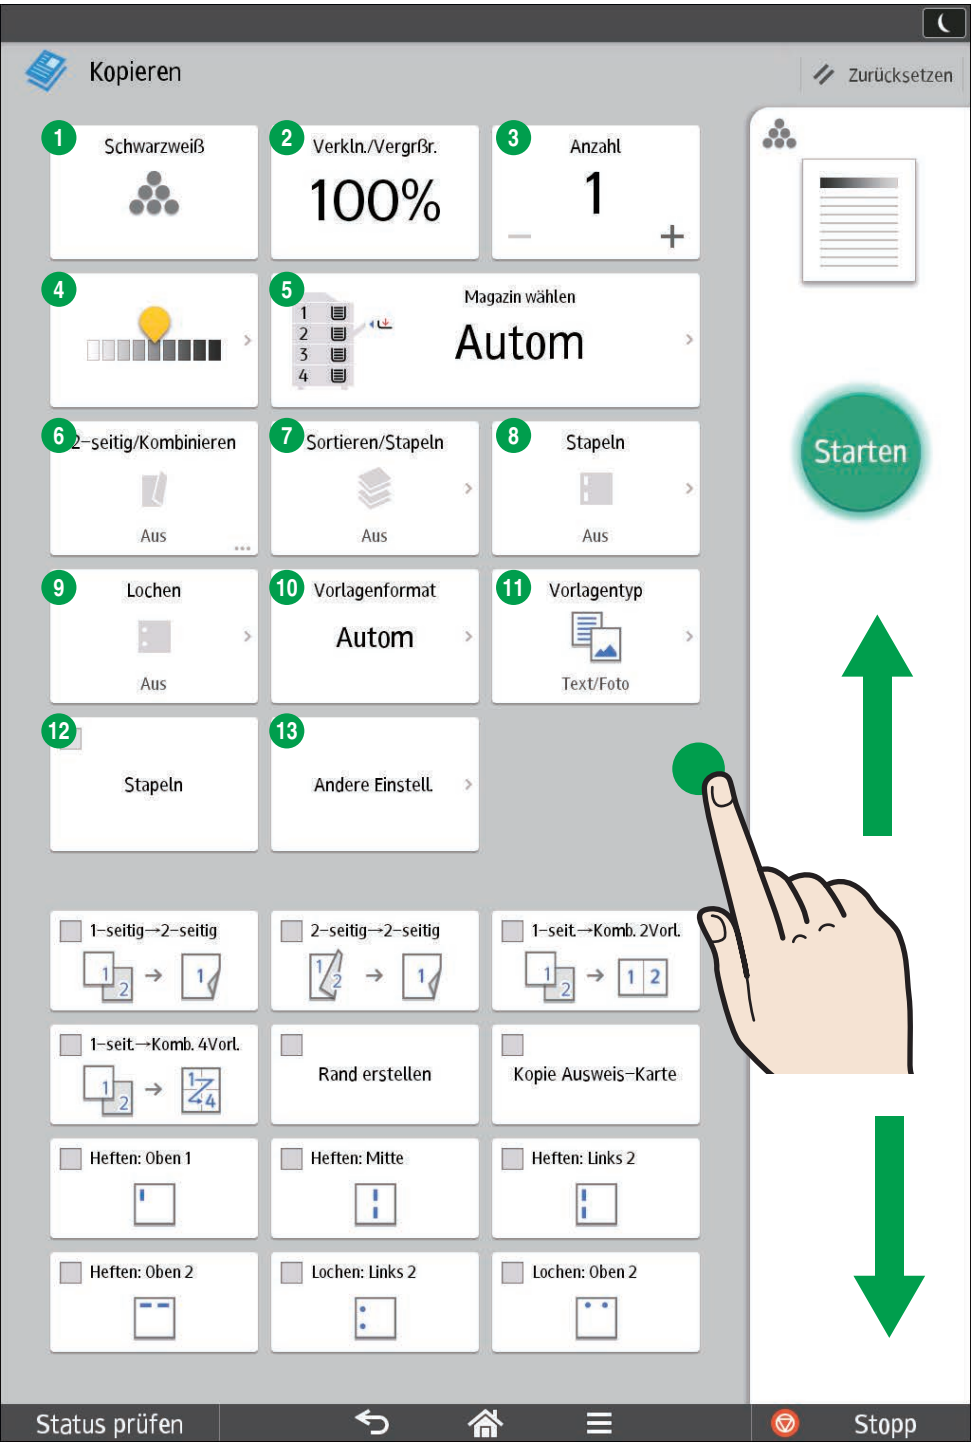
Kopieren

Zurücksetzen

1 Schwarzweiß

2 Verkln./Vergrßr.
100%

3 Anzahl
1
—
+

4

5 Magazin wählen
1
2
3
4
Autom

6 2-seitig/Kombinieren
Aus

7 Sortieren/Stapeln
Aus

8 Stapeln
Aus

9 Lochen
Aus

10 Vorlagenformat
Autom

11 Vorlagentyp
Text/Foto

12 Stapeln

13 Andere Einstell.

Starten

1-seitig→2-seitig
1 2 → 1

2-seitig→2-seitig
1 2 → 1

1-seit.→Komb. 2Vorl.
1 2 → 1 2

1-seit.→Komb. 4Vorl.
1 2 → 1 2 3 4

Rand erstellen

Kopie Ausweis-Karte

Heften: Oben 1

Heften: Mitte

Heften: Links 2

Heften: Oben 2

Lochen: Links 2

Lochen: Oben 2

Status prüfen

Stopp